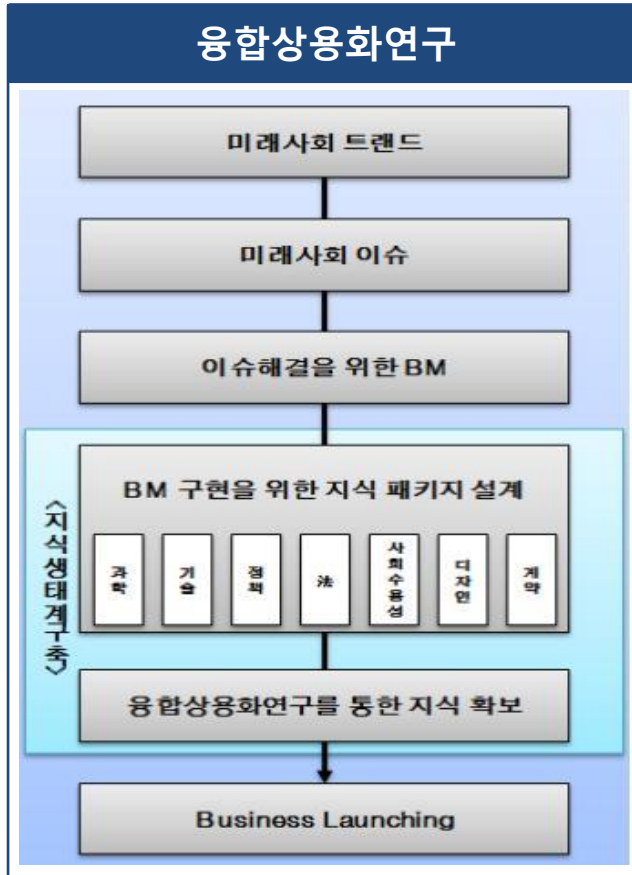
융합상용화연구

미래사회 트렌드

미래사회 이슈

이슈해결을 위한 BM

〈지식생태계구축〉

BM 구현을 위한 지식 패키지 설계

과학

기술

정책

法

사회수용성

디자인

계약

융합상용화연구를 통한 지식 확보

Business Launching